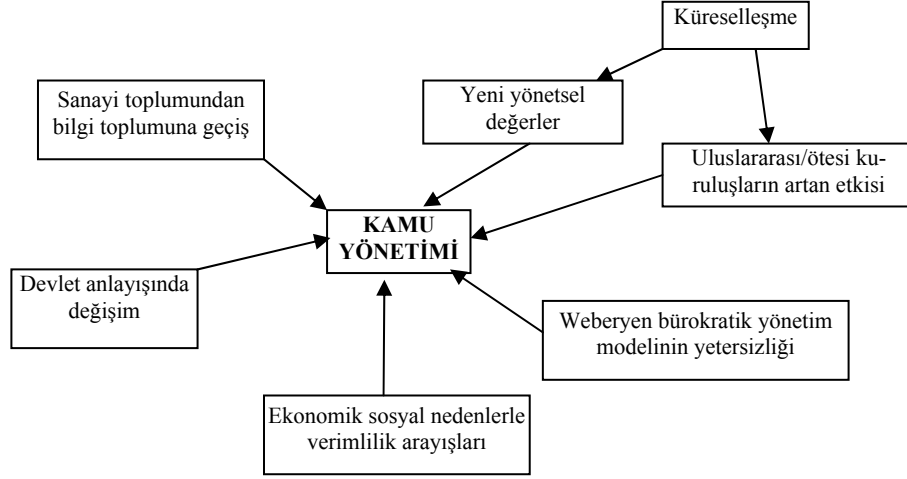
Küreselleşme

Sanayi toplumundan bilgi toplumuna geçiş

Yeni yönetsel değerler

Uluslararası/ötesi kuruluşların artan etkisi

KAMU YÖNETİMİ

Devlet anlayışında değişim

Weberyen bürokratik yönetim modelinin yetersizliği

Ekonomik sosyal nedenlerle verimlilik arayışları